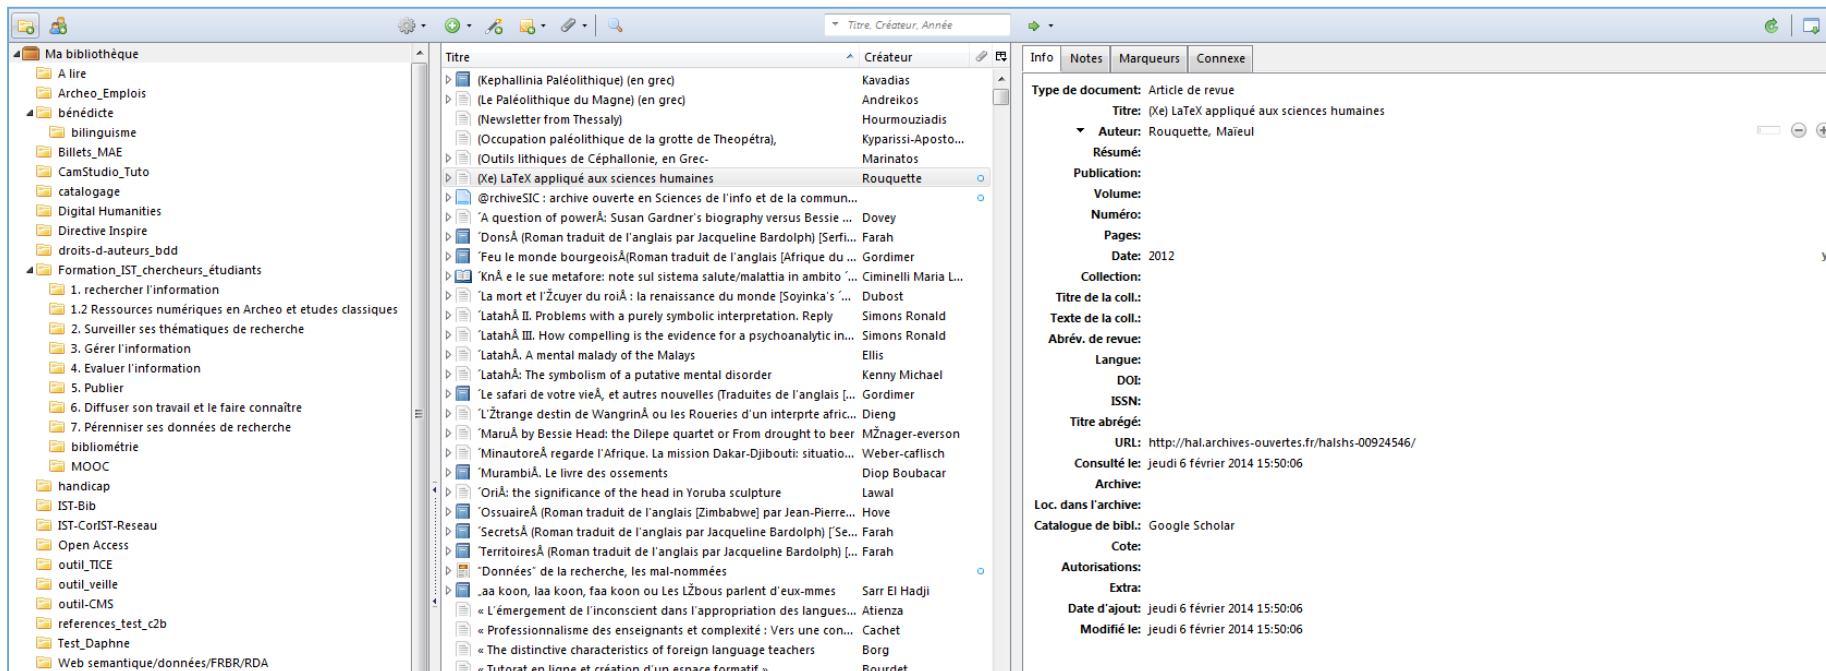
Titre, Créateur, Année

Ma bibliothèque
A lire
Archeo_Emplois
bénédicte
bilinguisme
Billets_MAE
CamStudio_Tuto
catalogage
Digital Humanities
Directive Inspire
droits-d-auteurs_bdd
Formation_IST_chercheurs_étudiants
1. rechercher l'information
1.2 Ressources numériques en Archeo et etudes classiques
2. Surveiller ses thématiques de recherche
3. Gérer l'information
4. Evaluer l'information
5. Publier
6. Diffuser son travail et le faire connaître
7. Pérenniser ses données de recherche
bibliométrie
MOOC
handicap
IST-Bib
IST-CorIST-Reseau
Open Access
outil_TICE
outil_veille
outil-CMS
references_test_c2b
Test_Daphne
Web semantique/données/FRBR/RDA

| Titre | Créateur |
|---|---|
| (Kephallinia Paléolithique) (en grec) | Kavadias |
| (Le Paléolithique du Magne) (en grec) | Andreikos |
| (Newsletter from Thessaly) | Hourmouziadis |
| (Occupation paléolithique de la grotte de Theopétra), | Kyparissi-Aposto... |
| (Outils lithiques de Céphallonie, en Grec- | Marinatos |
| (Xe) LaTeX appliqué aux sciences humaines | Rouquette |
| @rchiveSIC : archive ouverte en Sciences de l'info et de la commun... | |
| 'A question of powerÂ: Susan Gardner's biography versus Bessie ... | Dovey |
| 'DonsÂ (Roman traduit de l'anglais par Jacqueline Bardolph) [Serfi... | Farah |
| 'Feu le monde bourgeoisÂ(Roman traduit de l'anglais [Afrique du ... | Gordimer |
| 'KnÂ e le sue metafore: note sul sistema salute/malattia in ambito '... | Ciminelli Maria L... |
| 'La mort et l'Žcuyer du roiÂ : la renaissance du monde [Soyinka's '... | Dubost |
| 'LatahÂ II. Problems with a purely symbolic interpretation. Reply | Simons Ronald |
| 'LatahÂ III. How compelling is the evidence for a psychoanalytic in... | Simons Ronald |
| 'LatahÂ. A mental malady of the Malays | Ellis |
| 'LatahÂ: The symbolism of a putative mental disorder | Kenny Michael |
| 'Le safari de votre vieÂ, et autres nouvelles (Traduites de l'anglais [... | Gordimer |
| 'L'Žtrange destin de WangrinÂ ou les Roueries d'un interprte afric... | Dieng |
| 'MaruÂ by Bessie Head: the Dilepe quartet or From drought to beer | MŽnager-everson |
| 'MinautoreÂ regarde l'Afrique. La mission Dakar-Djibouti: situatio... | Weber-caflisch |
| 'MurambiÂ. Le livre des ossements | Diop Boubacar |
| 'OriÂ: the significance of the head in Yoruba sculpture | Lawal |
| 'OssuaireÂ (Roman traduit de l'anglais [Zimbabwe] par Jean-Pierre... | Hove |
| 'SecretsÂ (Roman traduit de l'anglais par Jacqueline Bardolph) ['Se... | Farah |
| 'TerritoiresÂ (Roman traduit de l'anglais par Jacqueline Bardolph) [... | Farah |
| "Données" de la recherche, les mal-nommées | |
| .aa koon, laa koon, faa koon ou Les LŽbous parlent d'eux-mmes | Sarr El Hadji |
| « L'émergement de l'inconscient dans l'appropriation des langues... | Atienza |
| « Professionnalisme des enseignants et complexité : Vers une con... | Cachet |
| « The distinctive characteristics of foreign language teachers | Borg |
| « Tutorat en ligne et création d'un espace formatif » | Bourdet |

Info Notes Marqueurs Connexe

Type de document: Article de revue
Titre: (Xe) LaTeX appliqué aux sciences humaines
Auteur: Rouquette, Maïeul
Résumé:
Publication:
Volume:
Numéro:
Pages:
Date: 2012
Collection:
Titre de la coll.:
Texte de la coll.:
Abrév. de revue:
Langue:
DOI:
ISSN:
Titre abrégé:
URL: http://hal.archives-ouvertes.fr/halshs-00924546/
Consulté le: jeudi 6 février 2014 15:50:06
Archive:
Loc. dans l'archive:
Catalogue de bibl.: Google Scholar
Cote:
Autorisations:
Extra:
Date d'ajout: jeudi 6 février 2014 15:50:06
Modifié le: jeudi 6 février 2014 15:50:06